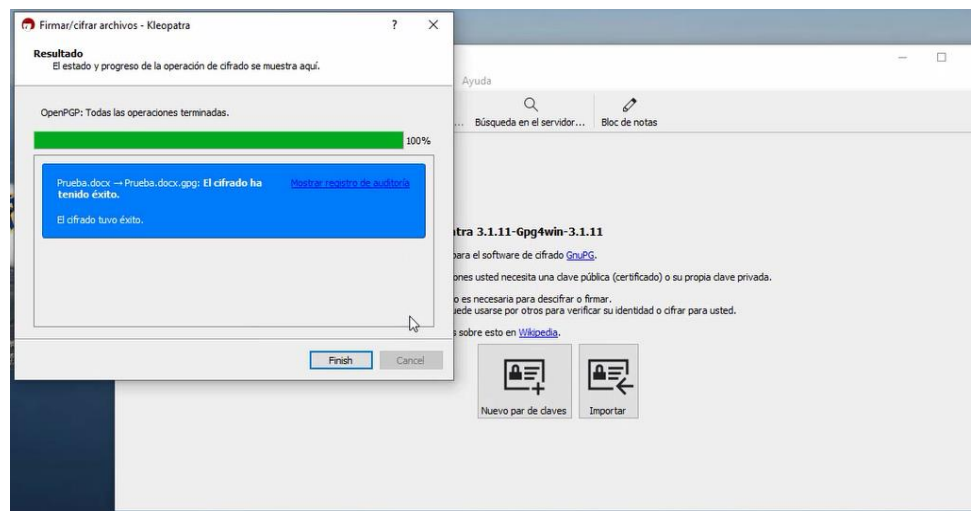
Firmar/cifrar archivos - Kleopatra
?
X
Resultado
El estado y progreso de la operación de cifrado se muestra aquí.

OpenPGP: Todas las operaciones terminadas.
100%

Prueba.docx → Prueba.docx.gpg: El cifrado ha tenido éxito.
Mostrar registro de auditoría

El cifrado tuvo éxito.

Finish
Cancel

Ayuda
... Búsqueda en el servidor...
Bloc de notas

tra 3.1.11-Gpg4win-3.1.11
para el software de cifrado GnuPG.
ones usted necesita una clave pública (certificado) o su propia clave privada.
o es necesaria para descifrar o firmar.
uede usarse por otros para verificar su identidad o cifrar para usted.
s sobre esto en Wikipedia.

Nuevo par de claves
Importar